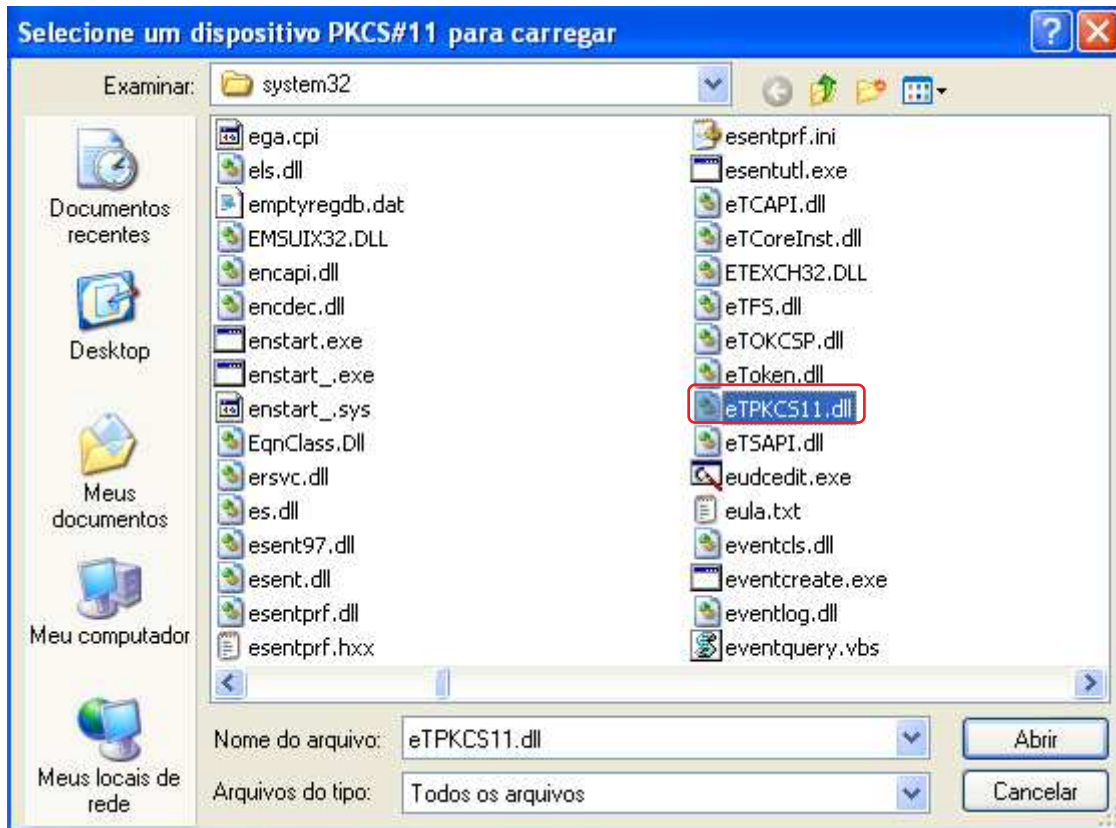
Selecione um dispositivo PKCS#11 para carregar

Examinar: system32

Documentos recentes

Desktop

Meus documentos

Meu computador

Meus locais de rede

ega.cpi
els.dll
emptyregdb.dat
EMSUIX32.DLL
encapi.dll
encdec.dll
enstart.exe
enstart_.exe
enstart_.sys
EqnClass.Dll
ersvc.dll
es.dll
esent97.dll
esent.dll
esentprf.dll
esentprf.hxx

esentprf.ini
esentutl.exe
eTCAPI.dll
eTCoreInst.dll
ETEXCH32.DLL
eTFS.dll
eTOKCSP.dll
eToken.dll
eTPKCS11.dll
eTSAPI.dll
eudcedit.exe
eula.txt
eventcls.dll
eventcreate.exe
eventlog.dll
eventquery.vbs

Nome do arquivo: eTPKCS11.dll
Abrir

Arquivos do tipo: Todos os arquivos
Cancelar